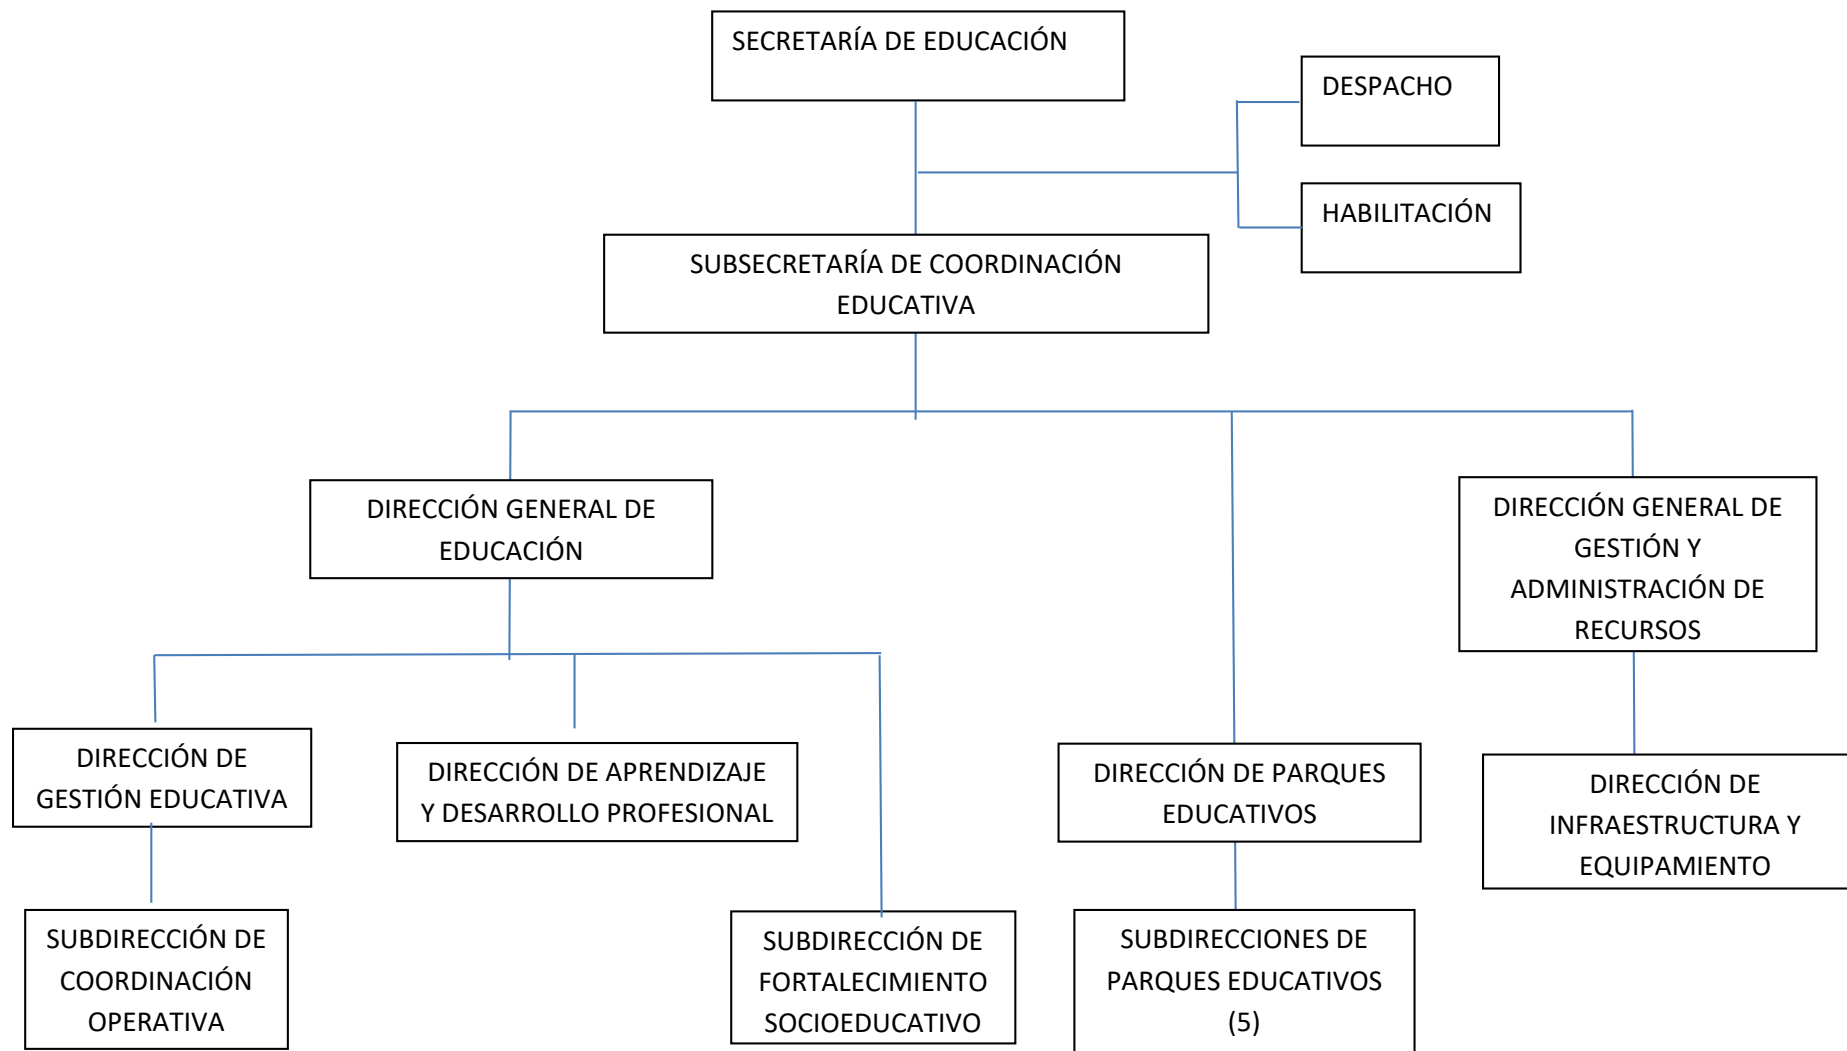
SECRETARÍA DE EDUCACIÓN

DESPACHO

HABILITACIÓN

SUBSECRETARÍA DE COORDINACIÓN EDUCATIVA

DIRECCIÓN GENERAL DE EDUCACIÓN

DIRECCIÓN GENERAL DE GESTIÓN Y ADMINISTRACIÓN DE RECURSOS

DIRECCIÓN DE GESTIÓN EDUCATIVA

DIRECCIÓN DE APRENDIZAJE Y DESARROLLO PROFESIONAL

DIRECCIÓN DE PARQUES EDUCATIVOS

DIRECCIÓN DE INFRAESTRUCTURA Y EQUIPAMIENTO

SUBDIRECCIÓN DE COORDINACIÓN OPERATIVA

SUBDIRECCIÓN DE FORTALECIMIENTO SOCIOEDUCATIVO

SUBDIRECCIONES DE PARQUES EDUCATIVOS (5)